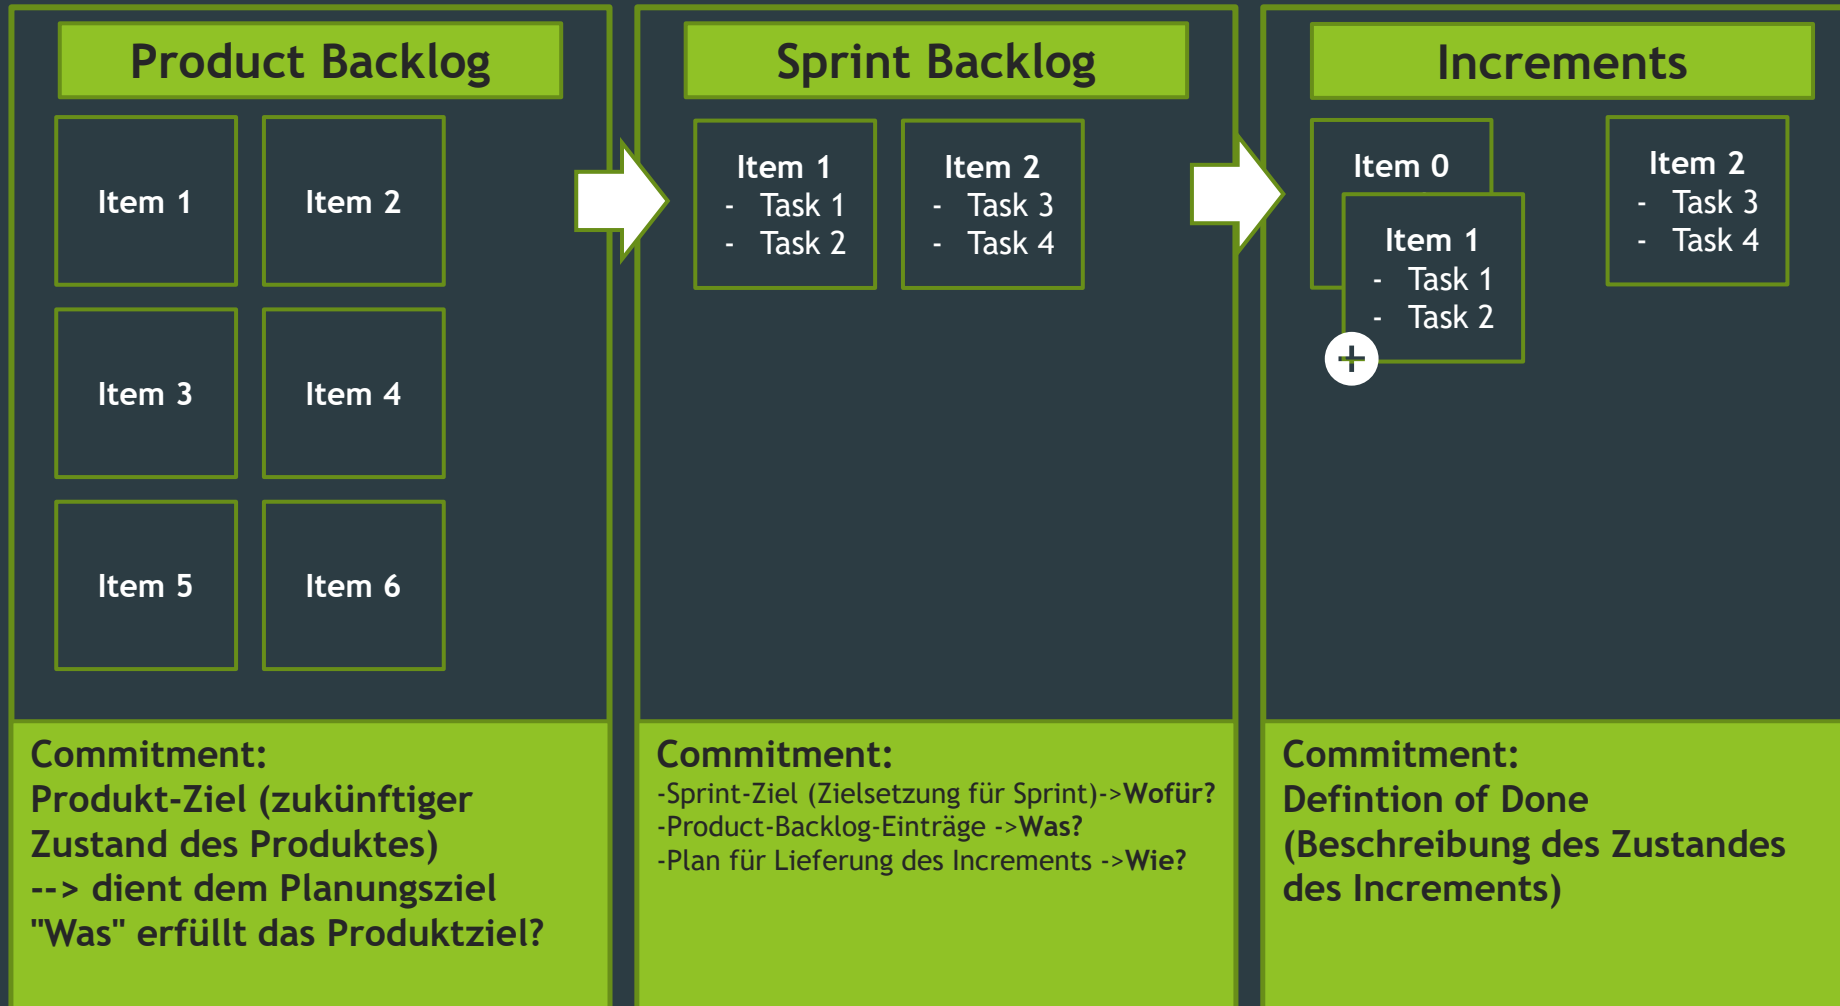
Product Backlog

Item 1

Item 2

Item 3

Item 4

Item 5

Item 6

Commitment:
Produkt-Ziel (zukünftiger Zustand des Produktes)
--> dient dem Planungsziel "Was" erfüllt das Produktziel?

Sprint Backlog

Item 1
- Task 1
- Task 2

Item 2
- Task 3
- Task 4

Commitment:
-Sprint-Ziel (Zielsetzung für Sprint)->Wofür?
-Product-Backlog-Einträge ->Was?
-Plan für Lieferung des Increments ->Wie?

Increments

Item 0

Item 1
- Task 1
- Task 2

+

Item 2
- Task 3
- Task 4

Commitment:
Defintion of Done
(Beschreibung des Zustandes des Increments)